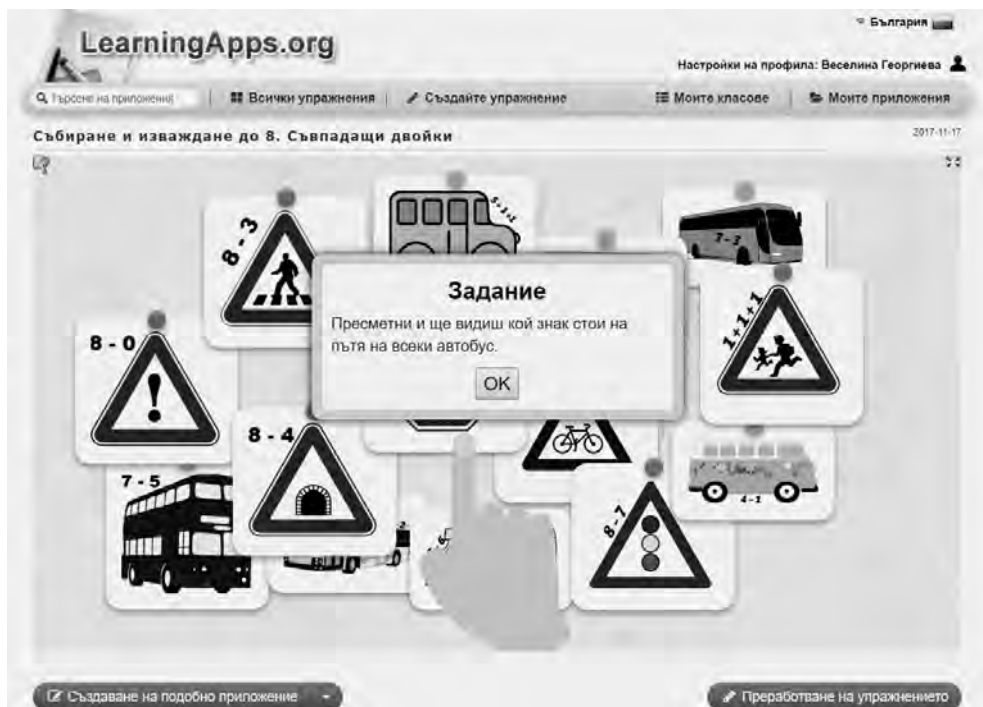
LearningApps.org

България

Настройки на профила: Веселина Георгиева

Търсене на приложения | Всички упражнения | Създайте упражнение | Моите класове | Моите приложения

Събиране и изваждане до 8. Съвпадащи двойки

2017-11-17

8 - 3

5 - 1 + 2

7 - 3

1 + 1 + 1

8 - 0

8 - 4

7 - 5

8 - 7

4 - 1

Задание

Пресметни и ще видиш кой знак стои на пътя на всеки автобус.

OK

Създаване на подобно приложение

Преработване на упражнението